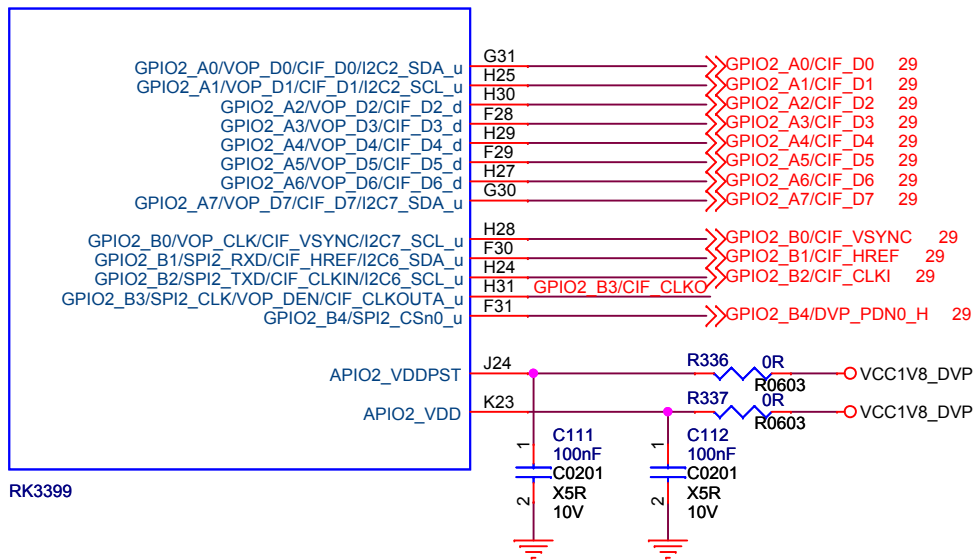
GPIO2_A0/VOP_D0/CIF_D0/I2C2_SDA_u G31 GPIO2_A0/CIF_D0 29
GPIO2_A1/VOP_D1/CIF_D1/I2C2_SCL_u H25 GPIO2_A1/CIF_D1 29
GPIO2_A2/VOP_D2/CIF_D2_d H30 GPIO2_A2/CIF_D2 29
GPIO2_A3/VOP_D3/CIF_D3_d F28 GPIO2_A3/CIF_D3 29
GPIO2_A4/VOP_D4/CIF_D4_d H29 GPIO2_A4/CIF_D4 29
GPIO2_A5/VOP_D5/CIF_D5_d F29 GPIO2_A5/CIF_D5 29
GPIO2_A6/VOP_D6/CIF_D6_d H27 GPIO2_A6/CIF_D6 29
GPIO2_A7/VOP_D7/CIF_D7/I2C7_SDA_u G30 GPIO2_A7/CIF_D7 29

GPIO2_B0/VOP_CLK/CIF_VSYNC/I2C7_SCL_u H28 GPIO2_B0/CIF_VSYNC 29
GPIO2_B1/SPI2_RXD/CIF_HREF/I2C6_SDA_u F30 GPIO2_B1/CIF_HREF 29
GPIO2_B2/SPI2_TXD/CIF_CLKIN/I2C6_SCL_u H24 GPIO2_B2/CIF_CLKI 29
GPIO2_B3/SPI2_CLK/VOP_DEN/CIF_CLKOUTA_u H31 GPIO2_B3/CIF_CLKO
GPIO2_B4/SPI2_CSn0_u F31 GPIO2_B4/DVP_PDN0_H 29

APIO2_VDDPST J24 R336 0R R0603 VCC1V8_DVP
APIO2_VDD K23 R337 0R R0603 VCC1V8_DVP

RK3399

1 C111 100nF C0201 2 X5R 10V
1 C112 100nF C0201 2 X5R 10V